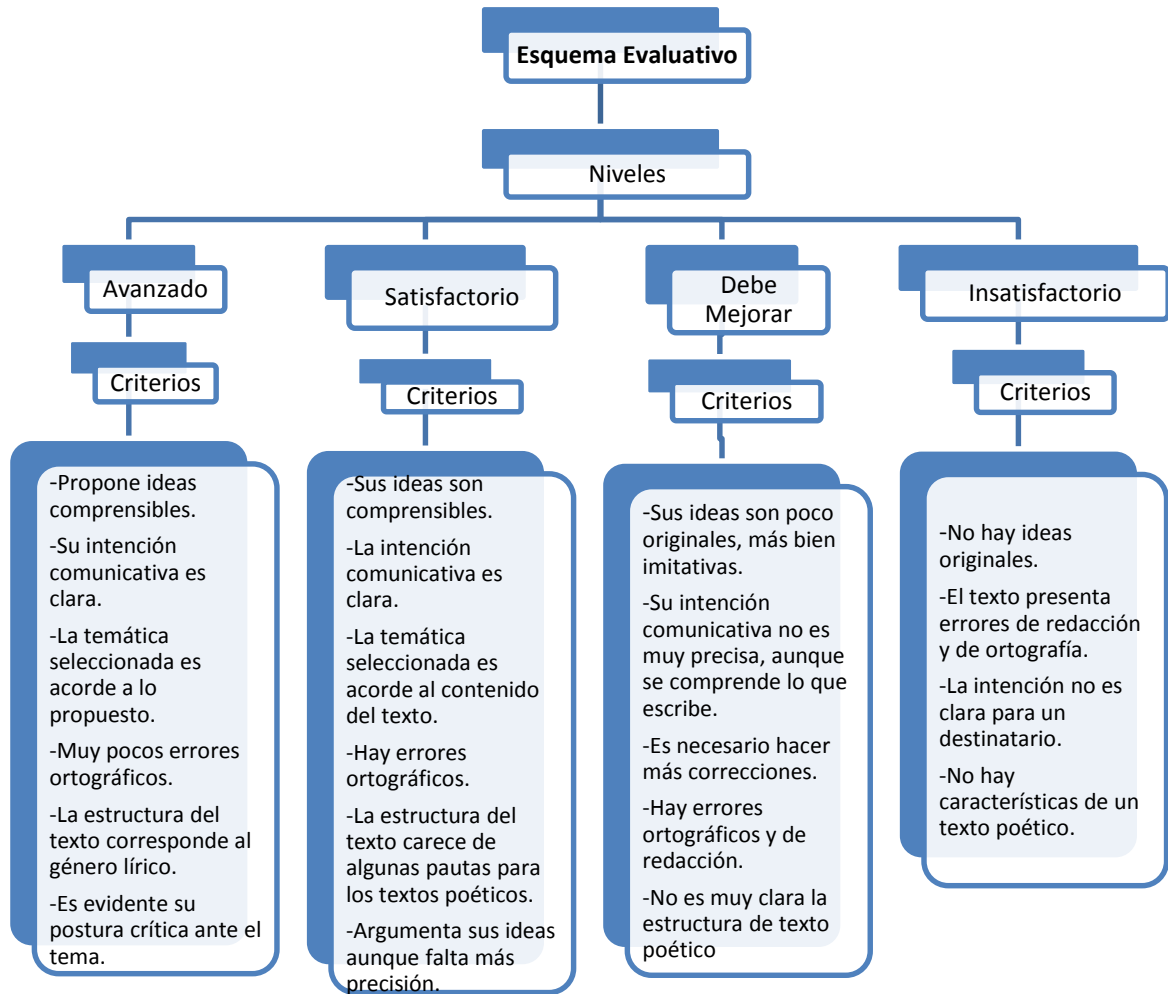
Esquema Evaluativo

Niveles

Avanzado

Criterios

-Propone ideas comprensibles.

-Su intención comunicativa es clara.

-La temática seleccionada es acorde a lo propuesto.

-Muy pocos errores ortográficos.

-La estructura del texto corresponde al género lírico.

-Es evidente su postura crítica ante el tema.

Satisfactorio

Criterios

-Sus ideas son comprensibles.

-La intención comunicativa es clara.

-La temática seleccionada es acorde al contenido del texto.

-Hay errores ortográficos.

-La estructura del texto carece de algunas pautas para los textos poéticos.

-Argumenta sus ideas aunque falta más precisión.

Debe Mejorar

Criterios

-Sus ideas son poco originales, más bien imitativas.

-Su intención comunicativa no es muy precisa, aunque se comprende lo que escribe.

-Es necesario hacer más correcciones.

-Hay errores ortográficos y de redacción.

-No es muy clara la estructura de texto poético

Insatisfactorio

Criterios

-No hay ideas originales.

-El texto presenta errores de redacción y de ortografía.

-La intención no es clara para un destinatario.

-No hay características de un texto poético.